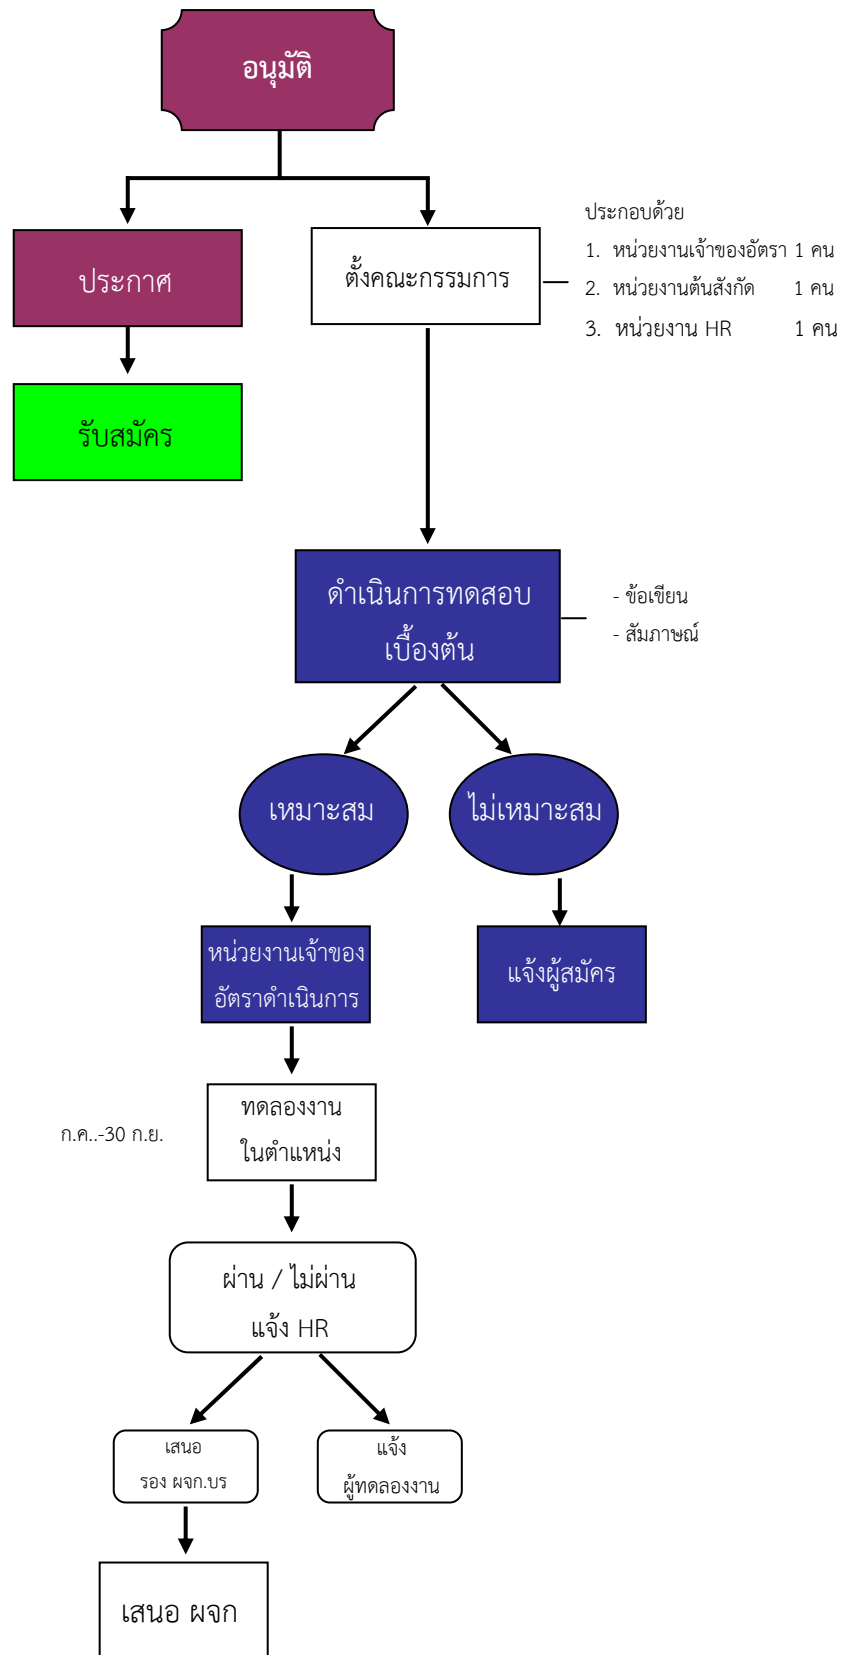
อนุมัติ

ประกาศ

รับสมัคร

ตั้งคณะกรรมการ

ประกอบด้วย
1. หน่วยงานเจ้าของอัตรา 1 คน
2. หน่วยงานต้นสังกัด 1 คน
3. หน่วยงาน HR 1 คน

ดำเนินการทดสอบเบื้องต้น

- ข้อเขียน
- สัมภาษณ์

เหมาะสม

ไม่เหมาะสม

หน่วยงานเจ้าของอัตราดำเนินการ

แจ้งผู้สมัคร

ก.ค..-30 ก.ย.

ทดลองงานในตำแหน่ง

ผ่าน / ไม่ผ่าน
แจ้ง HR

เสนอ
รอง ผจก.บร

แจ้ง
ผู้ทดลองงาน

เสนอ ผจก